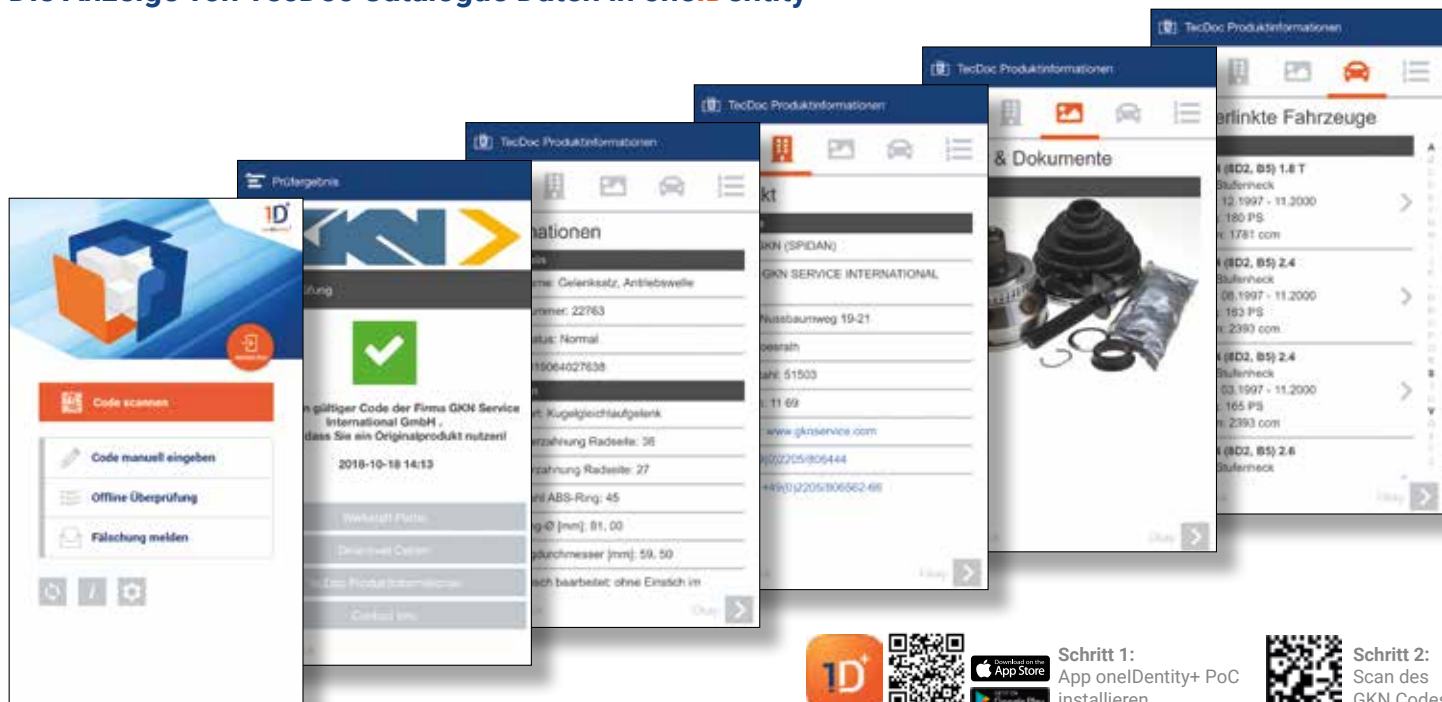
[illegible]

1D

Code scannen

Code manuell eingeben

Offline Überprüfung

Fälschung melden

Prüfergebnis

GKN

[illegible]fung

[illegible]n gültiger Code der Firma GKN Service International GmbH , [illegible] dass Sie ein Originalprodukt nutzen!

2018-10-18 14:13

Werkstatt Portal

Download Center

TecDoc Produktinformationen

Contact Info

TecDoc Produktinformationen

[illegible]nationen

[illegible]me: Gelenksatz, Antriebswelle

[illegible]ummer: 22763

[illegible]atus: Normal

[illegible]15064027638

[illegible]rt: Kugelgleichlaufgelenk

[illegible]erzahnung Radseite: 36

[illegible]rzahnung Radseite: 27

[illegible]ahl ABS-Ring: 45

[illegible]g-Ø [mm]: 81, 00

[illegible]gdurchmesser [mm]: 59, 50

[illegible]sch bearbeitet: ohne Einstich im

Okay

TecDoc Produktinformationen

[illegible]kt

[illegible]KN (SPIDAN)

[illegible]GKN SERVICE INTERNATIONAL

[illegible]Nussbaumweg 19-21

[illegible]oesrath

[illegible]ahl: 51503

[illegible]: 11 69

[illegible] www.gknservice.com

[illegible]9(0)2205/806444

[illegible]+49(0)2205/806562-66

Okay

TecDoc Produktinformationen

& Dokumente

Okay

TecDoc Produktinformationen

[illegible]erlinkte Fahrzeuge

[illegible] (8D2, B5) 1.8 T
Stufenheck
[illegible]: 12.1997 - 11.2000
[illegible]: 180 PS
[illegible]: 1781 ccm

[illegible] (8D2, B5) 2.4
Stufenheck
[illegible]: 06.1997 - 11.2000
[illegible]: 163 PS
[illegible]: 2393 ccm

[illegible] (8D2, B5) 2.4
Stufenheck
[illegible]: 03.1997 - 11.2000
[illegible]: 165 PS
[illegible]: 2393 ccm

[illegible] (8D2, B5) 2.6
Stufenheck

Okay

1D

Download on the App Store

GET IT ON Google Play

Schritt 1:
App oneIDentity+ PoC installieren

Schritt 2:
Scan des GKN Codes